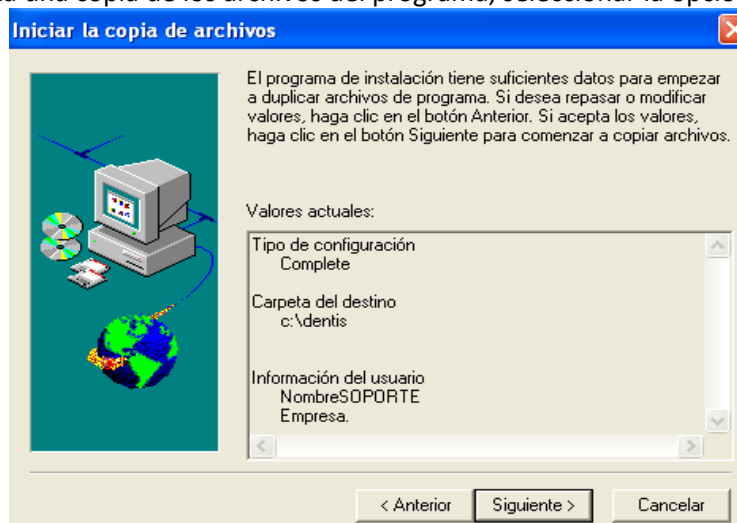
Iniciar la copia de archivos

El programa de instalación tiene suficientes datos para empezar a duplicar archivos de programa. Si desea repasar o modificar valores, haga clic en el botón Anterior. Si acepta los valores, haga clic en el botón Siguiente para comenzar a copiar archivos.

Valores actuales:

Tipo de configuración
Complete

Carpeta del destino
c:\dentis

Información del usuario
NombreSOPORTE
Empresa.

< Anterior
Siguiente >
Cancelar